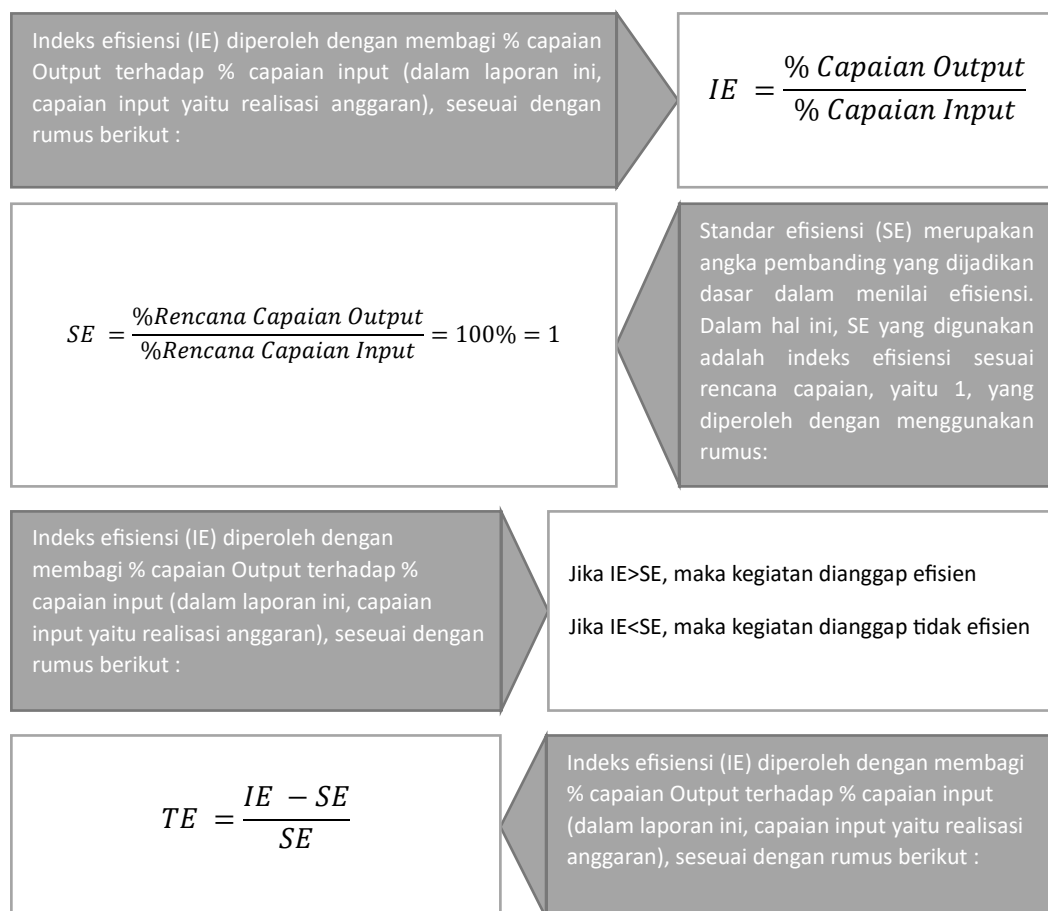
Indeks efisiensi (IE) diperoleh dengan membagi % capaian Output terhadap % capaian input (dalam laporan ini, capaian input yaitu realisasi anggaran), seseuai dengan rumus berikut :

$IE = \frac{\% \, Capaian \, Output}{\% \, Capaian \, Input}$

$SE = \frac{\% Rencana \, Capaian \, Output}{\% Rencana \, Capaian \, Input} = 100\% = 1$

Standar efisiensi (SE) merupakan angka pembanding yang dijadikan dasar dalam menilai efisiensi. Dalam hal ini, SE yang digunakan adalah indeks efisiensi sesuai rencana capaian, yaitu 1, yang diperoleh dengan menggunakan rumus:

Indeks efisiensi (IE) diperoleh dengan membagi % capaian Output terhadap % capaian input (dalam laporan ini, capaian input yaitu realisasi anggaran), seseuai dengan rumus berikut :

Jika IE>SE, maka kegiatan dianggap efisien

Jika IE<SE, maka kegiatan dianggap tidak efisien

$TE = \frac{IE - SE}{SE}$

Indeks efisiensi (IE) diperoleh dengan membagi % capaian Output terhadap % capaian input (dalam laporan ini, capaian input yaitu realisasi anggaran), seseuai dengan rumus berikut :